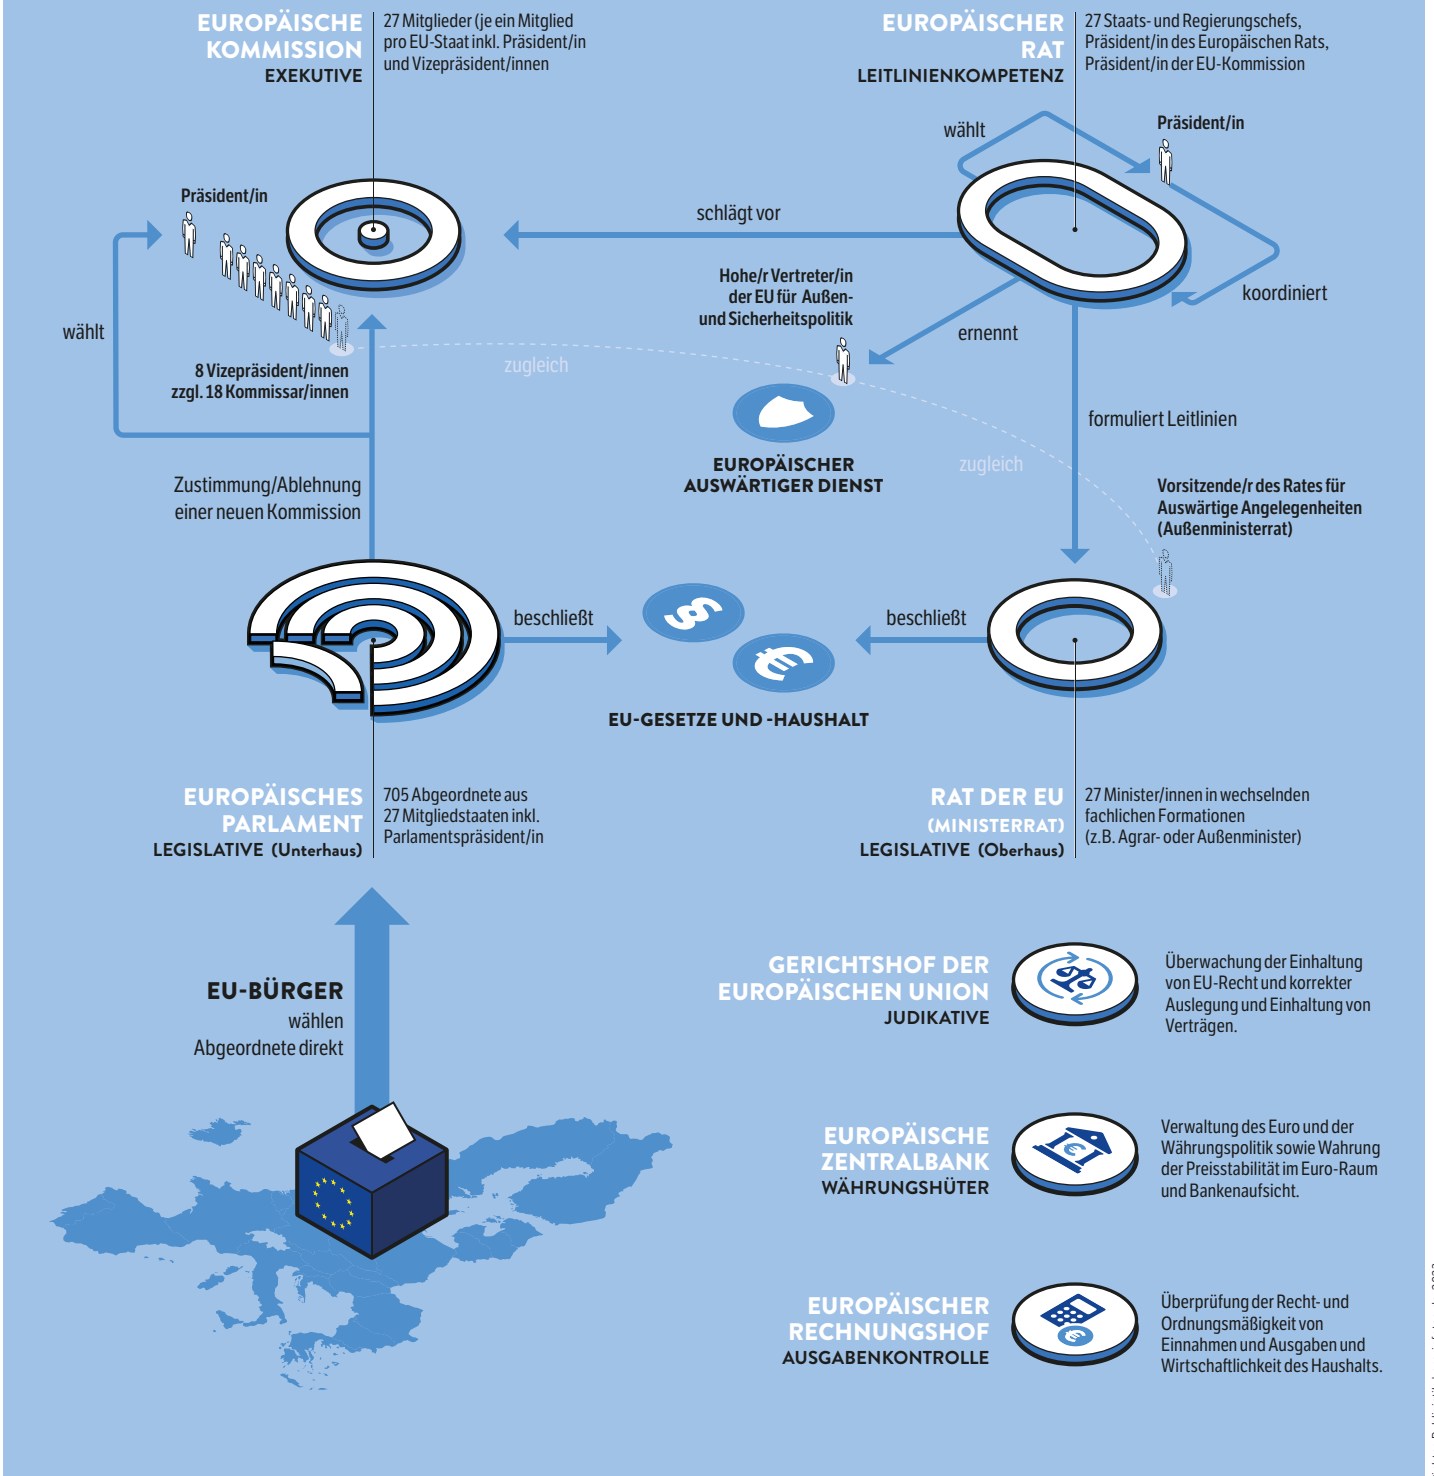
EUROPÄISCHE KOMMISSION
EXEKUTIVE

27 Mitglieder (je ein Mitglied pro EU-Staat inkl. Präsident/in und Vizepräsident/innen

EUROPÄISCHER RAT
LEITLINIENKOMPETENZ

27 Staats- und Regierungschefs, Präsident/in des Europäischen Rats, Präsident/in der EU-Kommission

wählt

Präsident/in

Präsident/in

schlägt vor

koordiniert

Hohe/r Vertreter/in der EU für Außen- und Sicherheitspolitik

ernennt

wählt

8 Vizepräsident/innen zzgl. 18 Kommissar/innen

zugleich

EUROPÄISCHER AUSWÄRTIGER DIENST

formuliert Leitlinien

zugleich

Zustimmung/Ablehnung einer neuen Kommission

Vorsitzende/r des Rates für Auswärtige Angelegenheiten (Außenministerrat)

beschließt

beschließt

EU-GESETZE UND -HAUSHALT

EUROPÄISCHES PARLAMENT
LEGISLATIVE (Unterhaus)

705 Abgeordnete aus 27 Mitgliedstaaten inkl. Parlamentspräsident/in

RAT DER EU (MINISTERRAT)
LEGISLATIVE (Oberhaus)

27 Minister/innen in wechselnden fachlichen Formationen (z.B. Agrar- oder Außenminister)

EU-BÜRGER
wählen Abgeordnete direkt

GERICHTSHOF DER EUROPÄISCHEN UNION
JUDIKATIVE

Überwachung der Einhaltung von EU-Recht und korrekter Auslegung und Einhaltung von Verträgen.

EUROPÄISCHE ZENTRALBANK
WÄHRUNGSHÜTER

Verwaltung des Euro und der Währungspolitik sowie Wahrung der Preisstabilität im Euro-Raum und Bankenaufsicht.

EUROPÄISCHER RECHNUNGSHOF
AUSGABENKONTROLLE

Überprüfung der Recht- und Ordnungsmäßigkeit von Einnahmen und Ausgaben und Wirtschaftlichkeit des Haushalts.